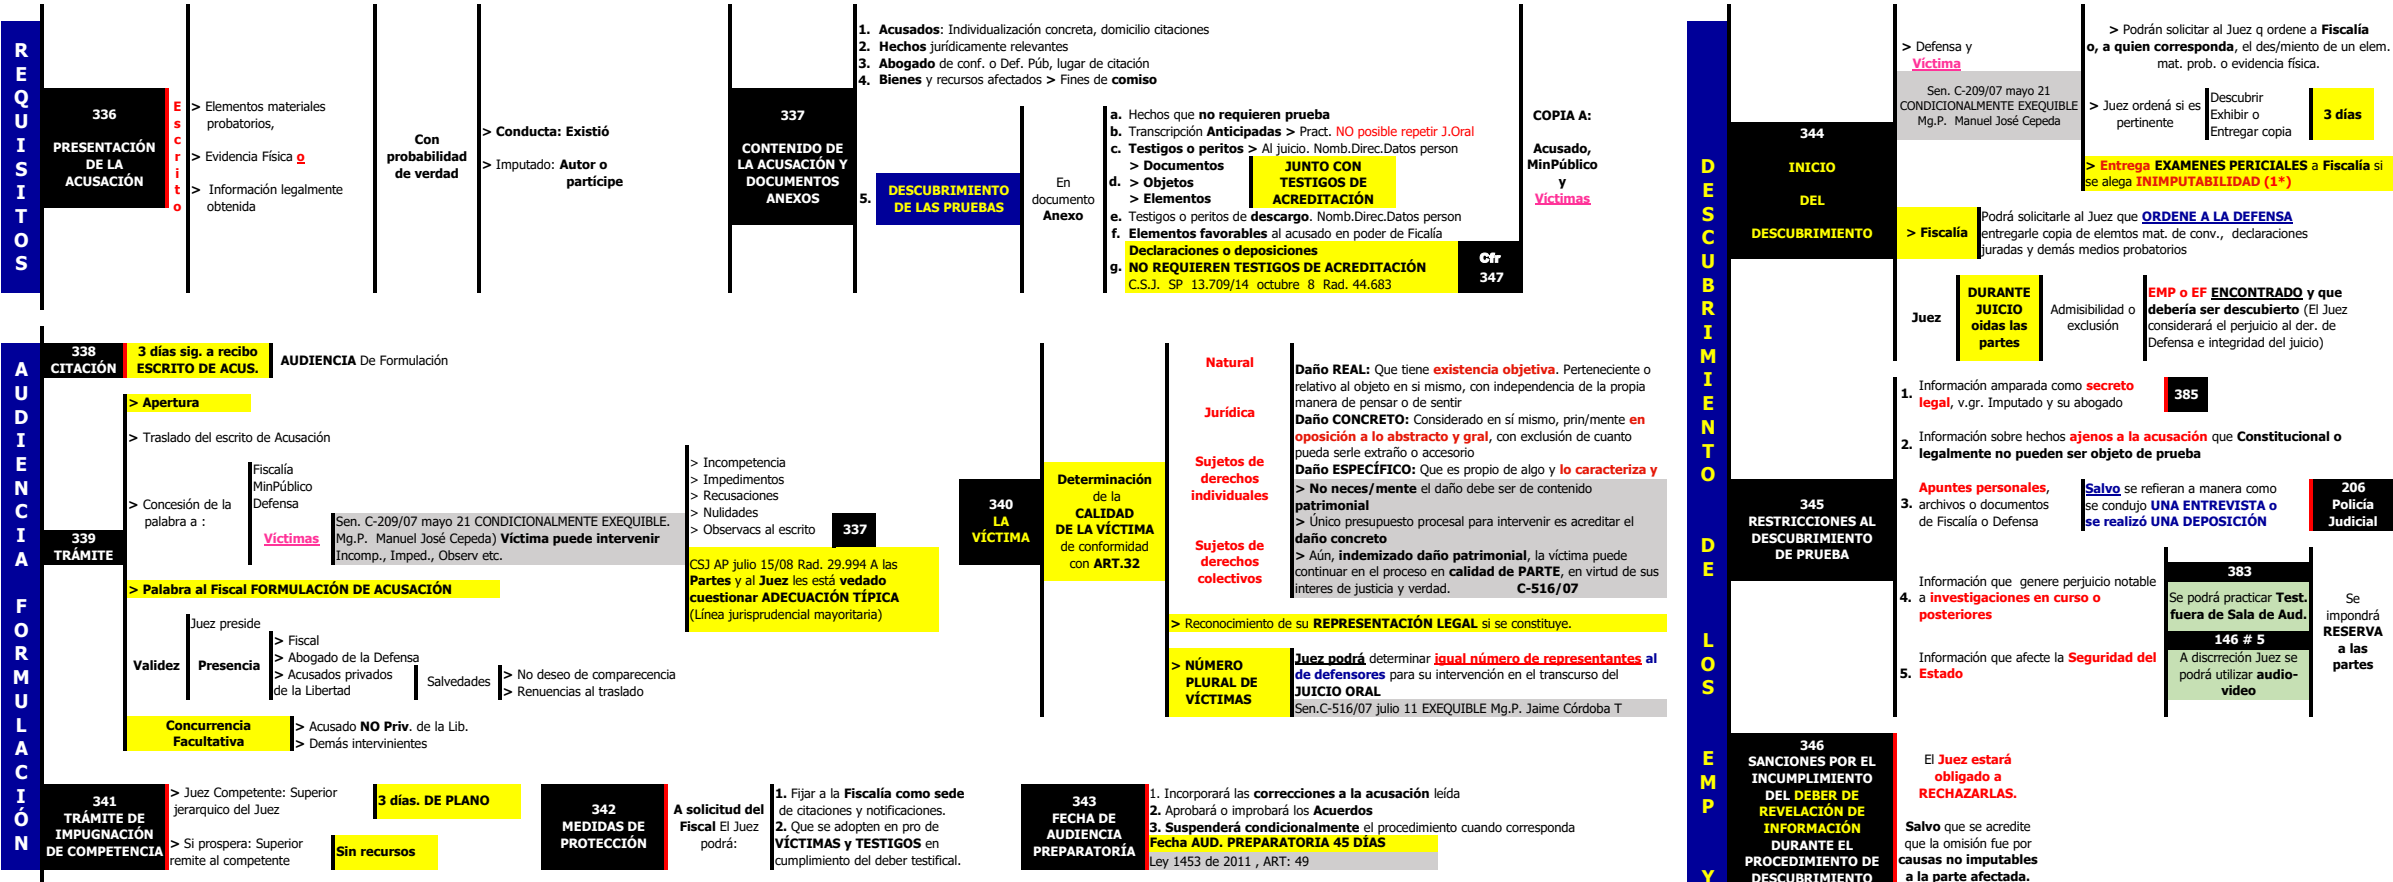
R E Q U I S I T O S

336
PRESENTACIÓN DE LA ACUSACIÓN

E s c r i t o

> Elementos materiales probatorios,
> Evidencia Física o
> Información legalmente obtenida

Con probabilidad de verdad

> Conducta: Existió
> Imputado: Autor o partícipe

337
CONTENIDO DE LA ACUSACIÓN Y DOCUMENTOS ANEXOS

1. Acusados: Individualización concreta, domicilio citaciones
2. Hechos jurídicamente relevantes
3. Abogado de conf. o Def. Púb, lugar de citación
4. Bienes y recursos afectados > Fines de comiso

5. DESCUBRIMIENTO DE LAS PRUEBAS

En documento Anexo

a. Hechos que no requieren prueba
b. Transcripción Anticipadas > Pract. NO posible repetir J.Oral
c. Testigos o peritos > Al juicio. Nomb.Direc.Datos person
d. > Documentos > Objetos > Elementos JUNTO CON TESTIGOS DE ACREDITACIÓN
e. Testigos o peritos de descargo. Nomb.Direc.Datos person
f. Elementos favorables al acusado en poder de Ficalía
g. Declaraciones o deposiciones NO REQUIEREN TESTIGOS DE ACREDITACIÓN C.S.J. SP 13.709/14 octubre 8 Rad. 44.683

Cfr 347

COPIA A:
Acusado, MinPúblico y Víctimas

A U D I E N C I A F O R M U L A C I Ó N

338 CITACIÓN
3 días sig. a recibo ESCRITO DE ACUS.
AUDIENCIA De Formulación

339 TRÁMITE

> Apertura
> Traslado del escrito de Acusación
> Concesión de la palabra a :
Fiscalía
MinPúblico
Defensa
Víctimas
Sen. C-209/07 mayo 21 CONDICIONALMENTE EXEQUIBLE. Mg.P. Manuel José Cepeda) Víctima puede intervenir Incomp., Imped., Observ etc.

> Incompetencia
> Impedimentos
> Recusaciones
> Nulidades
> Observacs al escrito
337

CSJ AP julio 15/08 Rad. 29.994 A las Partes y al Juez les está vedado cuestionar ADECUACIÓN TÍPICA (Línea jurisprudencial mayoritaria)

> Palabra al Fiscal FORMULACIÓN DE ACUSACIÓN

Validez
Juez preside
Presencia
> Fiscal
> Abogado de la Defensa
> Acusados privados de la Libertad
Salvedades
> No deseo de comparecencia
> Renuencias al traslado

Concurrencia Facultativa
> Acusado NO Priv. de la Lib.
> Demás intervinientes

340 LA VÍCTIMA

Determinación de la CALIDAD DE LA VÍCTIMA de conformidad con ART.32

Natural
Jurídica
Sujetos de derechos individuales
Sujetos de derechos colectivos

Daño REAL: Que tiene existencia objetiva. Perteneciente o relativo al objeto en sí mismo, con independencia de la propia manera de pensar o de sentir
Daño CONCRETO: Considerado en sí mismo, prin/mente en oposición a lo abstracto y gral, con exclusión de cuanto pueda serle extraño o accesorio
Daño ESPECÍFICO: Que es propio de algo y lo caracteriza y
> No neces/mente el daño debe ser de contenido patrimonial
> Único presupuesto procesal para intervenir es acreditar el daño concreto
> Aún, indemizado daño patrimonial, la víctima puede continuar en el proceso en calidad de PARTE, en virtud de sus interes de justicia y verdad. C-516/07

> Reconocimiento de su REPRESENTACIÓN LEGAL si se constituye.

> NÚMERO PLURAL DE VÍCTIMAS
Juez podrá determinar igual número de representantes al de defensores para su intervención en el transcurso del JUICIO ORAL
Sen.C-516/07 julio 11 EXEQUIBLE Mg.P. Jaime Córdoba T

341 TRÁMITE DE IMPUGNACIÓN DE COMPETENCIA
> Juez Competente: Superior jerarquico del Juez
3 días. DE PLANO
> Si prospera: Superior remite al competente
Sin recursos

342 MEDIDAS DE PROTECCIÓN
A solicitud del Fiscal El Juez podrá:
1. Fijar a la Fiscalía como sede de citaciones y notificaciones.
2. Que se adopten en pro de VÍCTIMAS y TESTIGOS en cumplimiento del deber testifical.

343 FECHA DE AUDIENCIA PREPARATORÍA
1. Incorporará las correcciones a la acusación leída
2. Aprobará o improbará los Acuerdos
3. Suspenderá condicionalmente el procedimiento cuando corresponda
Fecha AUD. PREPARATORIA 45 DÍAS
Ley 1453 de 2011 , ART: 49

D E S C U B R I M I E N T O D E L O S E M P Y

344
INICIO DEL DESCUBRIMIENTO

> Defensa y Víctima
Sen. C-209/07 mayo 21 CONDICIONALMENTE EXEQUIBLE Mg.P. Manuel José Cepeda
> Podrán solicitar al Juez q ordene a Fiscalía o, a quien corresponda, el des/miento de un elem. mat. prob. o evidencia física.
> Juez ordená si es pertinente
Descubrir Exhibir o Entregar copia
3 días
> Entrega EXAMENES PERICIALES a Fiscalía si se alega INIMPUTABILIDAD (1*)

> Fiscalía
Podrá solicitarle al Juez que ORDENE A LA DEFENSA entregarle copia de elemtos mat. de conv., declaraciones juradas y demás medios probatorios

Juez
DURANTE JUICIO oidas las partes
Admisibilidad o exclusión
EMP o EF ENCONTRADO y que debería ser descubierto (El Juez considerará el perjuicio al der. de Defensa e integridad del juicio)

345 RESTRICCIONES AL DESCUBRIMIENTO DE PRUEBA

1. Información amparada como secreto legal, v.gr. Imputado y su abogado
385
2. Información sobre hechos ajenos a la acusación que Constitucional o legalmente no pueden ser objeto de prueba
3. Apuntes personales, archivos o documentos de Fiscalía o Defensa
Salvo se le refieran a manera como se condujo UNA ENTREVISTA o se realizó UNA DEPOSICIÓN
206 Policía Judicial
4. Información que genere perjuicio notable a investigaciones en curso o posteriores
383
Se podrá practicar Test. fuera de Sala de Aud.
146 # 5
A discreción Juez se podrá utilizar audio-video
Se impondrá RESERVA a las partes
5. Información que afecte la Seguridad del Estado

346 SANCIONES POR EL INCUMPLIMIENTO DEL DEBER DE REVELACIÓN DE INFORMACIÓN DURANTE EL PROCEDIMIENTO DE DESCUBRIMIENTO

El Juez estará obligado a RECHAZARLAS.
Salvo que se acredite que la omisión fue por causas no imputables a la parte afectada.